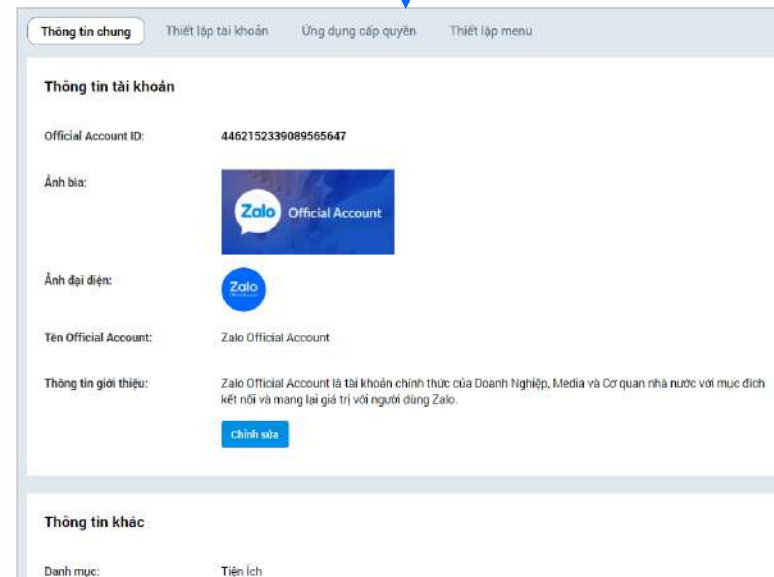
Thông tin chung | Thiết lập tài khoản | Ứng dụng cấp quyền | Thiết lập menu

Thông tin tài khoản

Official Account ID: 4462152339089565647

Ảnh bìa:

Zalo Official Account

Ảnh đại diện:

Zalo

Tên Official Account: Zalo Official Account

Thông tin giới thiệu: Zalo Official Account là tài khoản chính thức của Doanh Nghiệp, Media và Cơ quan nhà nước với mục đích kết nối và mang lại giá trị với người dùng Zalo.

Chỉnh sửa

Thông tin khác

Danh mục: Tiện ích